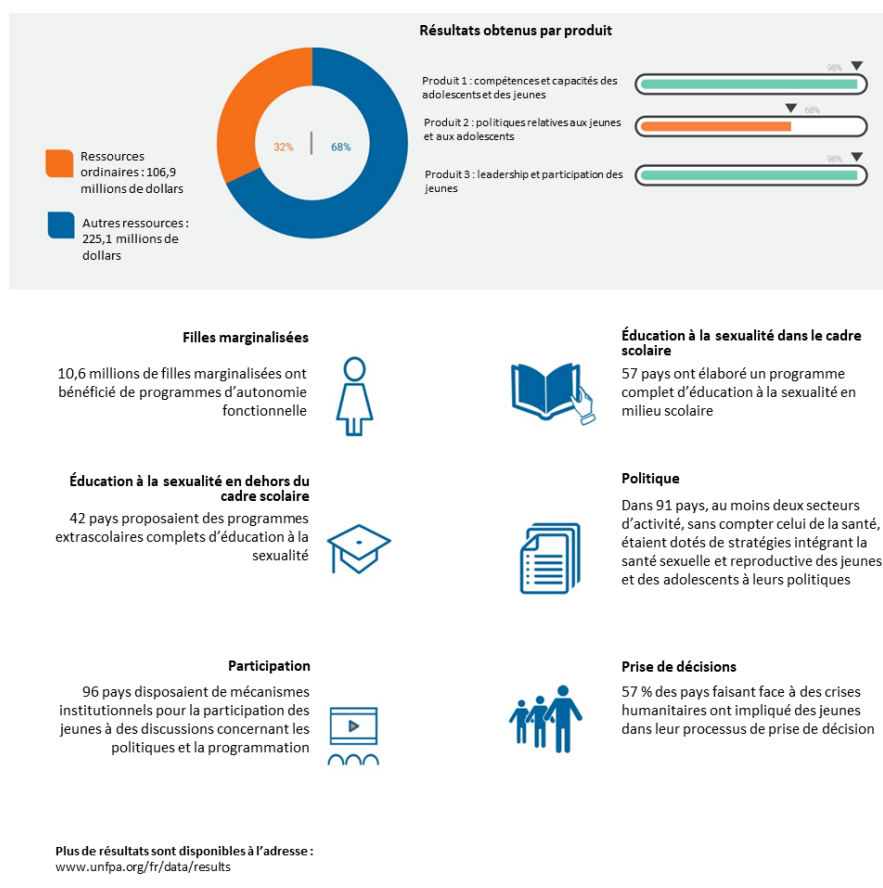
Résultats obtenus par produit

Ressources ordinaires : 106,9 millions de dollars

Autres ressources : 225,1 millions de dollars

32%

68%

Produit 1 : compétences et capacités des adolescents et des jeunes

98%

Produit 2 : politiques relatives aux jeunes et aux adolescents

68%

Produit 3 : leadership et participation des jeunes

98%

Filles marginalisées

10,6 millions de filles marginalisées ont bénéficié de programmes d'autonomie fonctionnelle

Éducation à la sexualité dans le cadre scolaire

57 pays ont élaboré un programme complet d'éducation à la sexualité en milieu scolaire

Éducation à la sexualité en dehors du cadre scolaire

42 pays proposaient des programmes extrascolaires complets d'éducation à la sexualité

Politique

Dans 91 pays, au moins deux secteurs d'activité, sans compter celui de la santé, étaient dotés de stratégies intégrant la santé sexuelle et reproductive des jeunes et des adolescents à leurs politiques

Participation

96 pays disposaient de mécanismes institutionnels pour la participation des jeunes à des discussions concernant les politiques et la programmation

Prise de décisions

57 % des pays faisant face à des crises humanitaires ont impliqué des jeunes dans leur processus de prise de décision

Plus de résultats sont disponibles à l'adresse : www.unfpa.org/fr/data/results